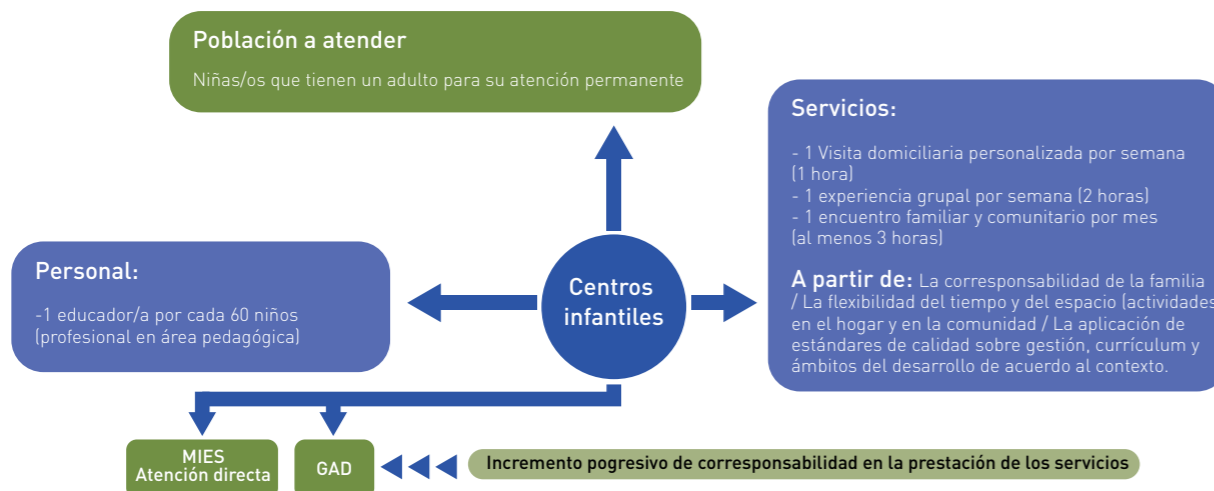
Población a atender

Niñas/os que tienen un adulto para su atención permanente

Servicios:

- 1 Visita domiciliaria personalizada por semana (1 hora)
- 1 experiencia grupal por semana (2 horas)
- 1 encuentro familiar y comunitario por mes (al menos 3 horas)

A partir de: La corresponsabilidad de la familia / La flexibilidad del tiempo y del espacio (actividades en el hogar y en la comunidad / La aplicación de estándares de calidad sobre gestión, currículum y ámbitos del desarrollo de acuerdo al contexto.

Personal:

-1 educador/a por cada 60 niños (profesional en área pedagógica)

Centros infantiles

MIES Atención directa

GAD

Incremento pogresivo de corresponsabilidad en la prestación de los servicios